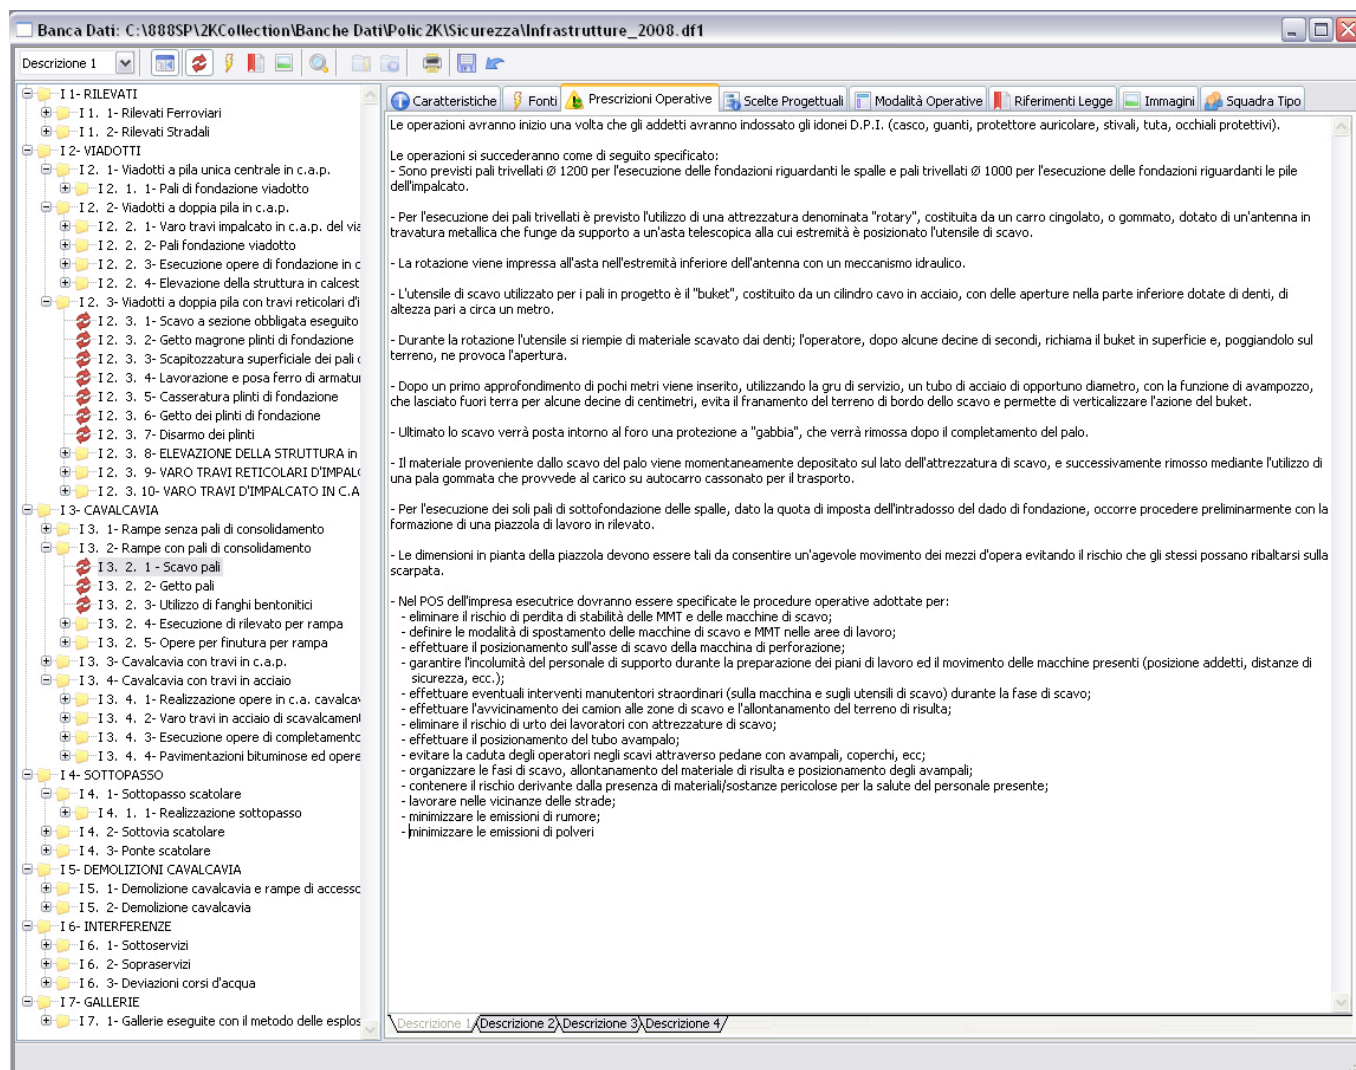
Banca Dati: C:\888SP\2KCollection\Banche Dati\Polic2K\Sicurezza\Infrastrutture_2008.df1

Descrizione 1

I 1- RILEVATI
I 1. 1- Rilevati Ferroviari
I 1. 2- Rilevati Stradali
I 2- VIADOTTI
I 2. 1- Viadotti a pila unica centrale in c.a.p.
I 2. 1. 1- Pali di fondazione viadotto
I 2. 2- Viadotti a doppia pila in c.a.p.
I 2. 2. 1- Varo travi impalcato in c.a.p. del via
I 2. 2. 2- Pali fondazione viadotto
I 2. 2. 3- Esecuzione opere di fondazione in c
I 2. 2. 4- Elevazione della struttura in calcest
I 2. 3- Viadotti a doppia pila con travi reticolari d'i
I 2. 3. 1- Scavo a sezione obbligata eseguito
I 2. 3. 2- Getto magrone plinti di fondazione
I 2. 3. 3- Scapitozzatura superficiale dei pali c
I 2. 3. 4- Lavorazione e posa ferro di armatu
I 2. 3. 5- Casseratura plinti di fondazione
I 2. 3. 6- Getto dei plinti di fondazione
I 2. 3. 7- Disarmo dei plinti
I 2. 3. 8- ELEVAZIONE DELLA STRUTTURA in
I 2. 3. 9- VARO TRAVI RETICOLARI D'IMPAL(
I 2. 3. 10- VARO TRAVI D'IMPALCATO IN C.A
I 3- CAVALCAVIA
I 3. 1- Rampe senza pali di consolidamento
I 3. 2- Rampe con pali di consolidamento
I 3. 2. 1 - Scavo pali
I 3. 2. 2- Getto pali
I 3. 2. 3- Utilizzo di fanghi bentonitici
I 3. 2. 4- Esecuzione di rilevato per rampa
I 3. 2. 5- Opere per finutura per rampa
I 3. 3- Cavalcavia con travi in c.a.p.
I 3. 4- Cavalcavia con travi in acciaio
I 3. 4. 1- Realizzazione opere in c.a. cavalca
I 3. 4. 2- Varo travi in acciaio di scavalcamen
I 3. 4. 3- Esecuzione opere di completament
I 3. 4. 4- Pavimentazioni bituminose ed opere
I 4- SOTTOPASSO
I 4. 1- Sottopasso scatolare
I 4. 1. 1- Realizzazione sottopasso
I 4. 2- Sottovia scatolare
I 4. 3- Ponte scatolare
I 5- DEMOLIZIONI CAVALCAVIA
I 5. 1- Demolizione cavalcavia e rampe di accesso
I 5. 2- Demolizione cavalcavia
I 6- INTERFERENZE
I 6. 1- Sottoservizi
I 6. 2- Sopraservizi
I 6. 3- Deviazioni corsi d'acqua
I 7- GALLERIE
I 7. 1- Gallerie eseguite con il metodo delle esplos

Caratteristiche | Fonti | Prescrizioni Operative | Scelte Progettuali | Modalità Operative | Riferimenti Legge | Immagini | Squadra Tipo

Le operazioni avranno inizio una volta che gli addetti avranno indossato gli idonei D.P.I. (casco, guanti, protettore auricolare, stivali, tuta, occhiali protettivi).

Le operazioni si succederanno come di seguito specificato:
- Sono previsti pali trivellati Ø 1200 per l'esecuzione delle fondazioni riguardanti le spalle e pali trivellati Ø 1000 per l'esecuzione delle fondazioni riguardanti le pile dell'impalcato.

- Per l'esecuzione dei pali trivellati è previsto l'utilizzo di una attrezzatura denominata "rotary", costituita da un carro cingolato, o gommato, dotato di un'antenna in travatura metallica che funge da supporto a un'asta telescopica alla cui estremità è posizionato l'utensile di scavo.

- La rotazione viene impressa all'asta nell'estremità inferiore dell'antenna con un meccanismo idraulico.

- L'utensile di scavo utilizzato per i pali in progetto è il "buket", costituito da un cilindro cavo in acciaio, con delle aperture nella parte inferiore dotate di denti, di altezza pari a circa un metro.

- Durante la rotazione l'utensile si riempie di materiale scavato dai denti; l'operatore, dopo alcune decine di secondi, richiama il buket in superficie e, poggiandolo sul terreno, ne provoca l'apertura.

- Dopo un primo approfondimento di pochi metri viene inserito, utilizzando la gru di servizio, un tubo di acciaio di opportuno diametro, con la funzione di avampozzo, che lasciato fuori terra per alcune decine di centimetri, evita il franamento del terreno di bordo dello scavo e permette di verticalizzare l'azione del buket.

- Ultimato lo scavo verrà posta intorno al foro una protezione a "gabbia", che verrà rimossa dopo il completamento del palo.

- Il materiale proveniente dallo scavo del palo viene momentaneamente depositato sul lato dell'attrezzatura di scavo, e successivamente rimosso mediante l'utilizzo di una pala gommata che provvede al carico su autocarro cassonato per il trasporto.

- Per l'esecuzione dei soli pali di sottofondazione delle spalle, dato la quota di imposta dell'intradosso del dado di fondazione, occorre procedere preliminarmente con la formazione di una piazzola di lavoro in rilevato.

- Le dimensioni in pianta della piazzola devono essere tali da consentire un'agevole movimento dei mezzi d'opera evitando il rischio che gli stessi possano ribaltarsi sulla scarpata.

- Nel POS dell'impresa esecutrice dovranno essere specificate le procedure operative adottate per:
- eliminare il rischio di perdita di stabilità delle MMT e delle macchine di scavo;
- definire le modalità di spostamento delle macchine di scavo e MMT nelle aree di lavoro;
- effettuare il posizionamento sull'asse di scavo della macchina di perforazione;
- garantire l'incolumità del personale di supporto durante la preparazione dei piani di lavoro ed il movimento delle macchine presenti (posizione addetti, distanze di sicurezza, ecc.);
- effettuare eventuali interventi manutentori straordinari (sulla macchina e sugli utensili di scavo) durante la fase di scavo;
- effettuare l'avvicinamento dei camion alle zone di scavo e l'allontanamento del terreno di risulta;
- eliminare il rischio di urto dei lavoratori con attrezzature di scavo;
- effettuare il posizionamento del tubo avampalo;
- evitare la caduta degli operatori negli scavi attraverso pedane con avampali, coperchi, ecc;
- organizzare le fasi di scavo, allontanamento del materiale di risulta e posizionamento degli avampali;
- contenere il rischio derivante dalla presenza di materiali/sostanze pericolose per la salute del personale presente;
- lavorare nelle vicinanze delle strade;
- minimizzare le emissioni di rumore;
- minimizzare le emissioni di polveri

Descrizione 1 | Descrizione 2 | Descrizione 3 | Descrizione 4